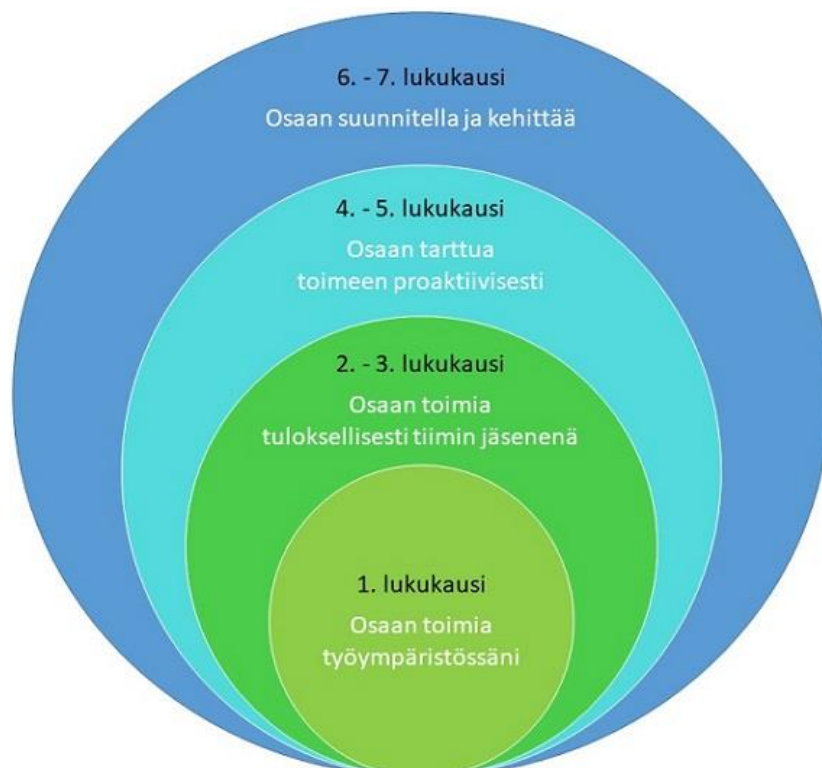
6. - 7. lukukausi
Osaan suunnitella ja kehittää

4. - 5. lukukausi
Osaan tarttua toimeen proaktiivisesti

2. - 3. lukukausi
Osaan toimia tuloksellisesti tiimin jäsenenä

1. lukukausi
Osaan toimia työympäristössäni